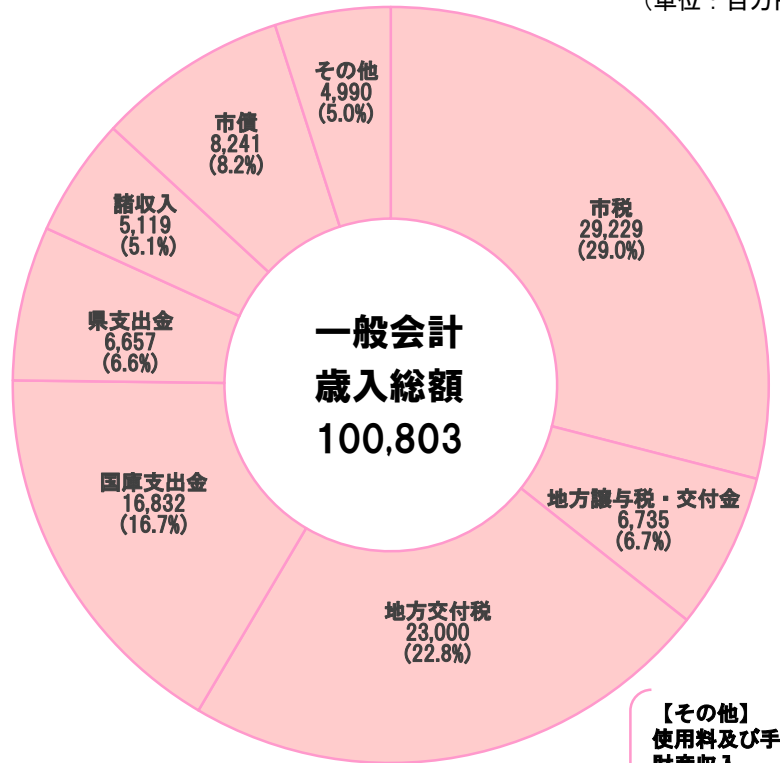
（単位：百万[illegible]

一般会計
歳入総額
100,803

その他
4,990
(5.0%)

市税
29,229
(29.0%)

地方譲与税・交付金
6,735
(6.7%)

地方交付税
23,000
(22.8%)

国庫支出金
16,832
(16.7%)

県支出金
6,657
(6.6%)

諸収入
5,119
(5.1%)

市債
8,241
(8.2%)

【その他】
使用料及び手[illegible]
財産収入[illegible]